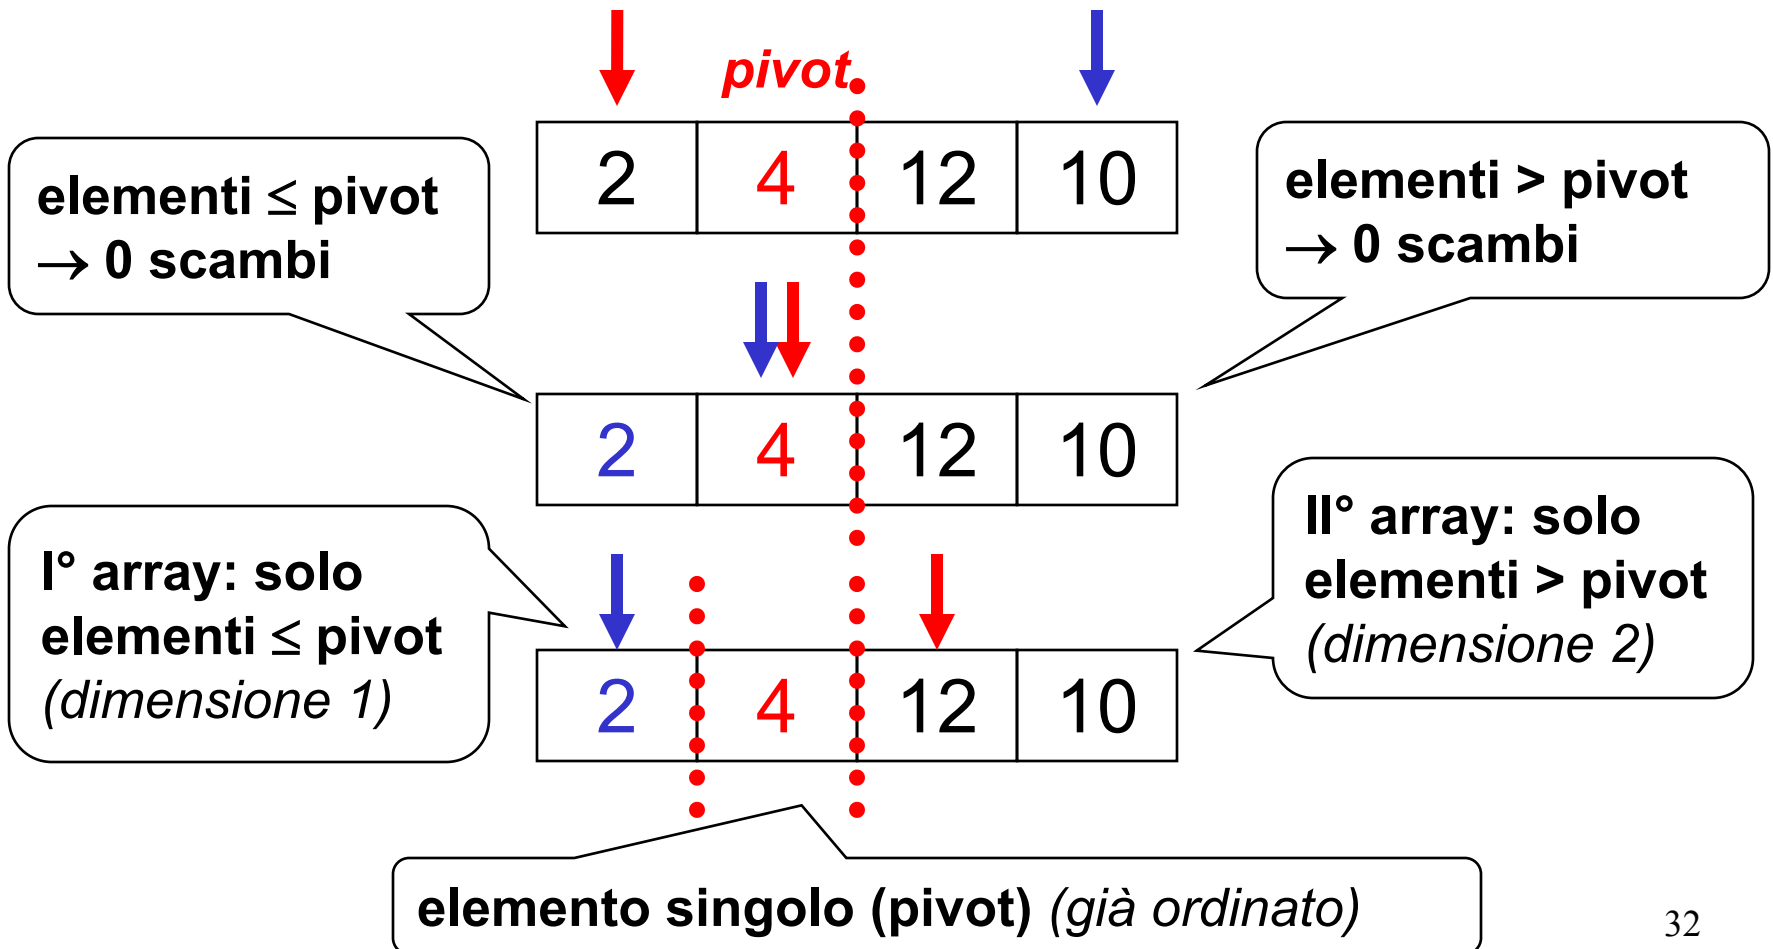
pivot

| 2 | 4 | 12 | 10 |
|---|---|---|---|

elementi ≤ pivot
→ 0 scambi

elementi > pivot
→ 0 scambi

| 2 | 4 | 12 | 10 |
|---|---|---|---|

I° array: solo elementi ≤ pivot (dimensione 1)

II° array: solo elementi > pivot (dimensione 2)

| 2 | 4 | 12 | 10 |
|---|---|---|---|

elemento singolo (pivot) (già ordinato)

32